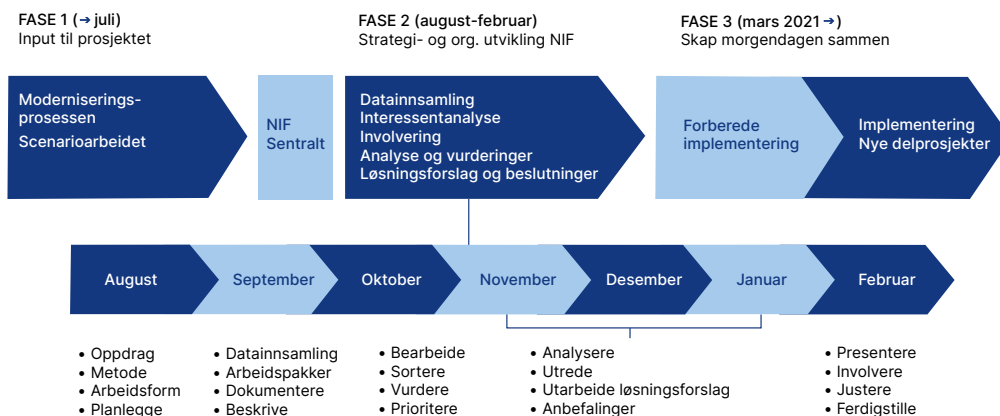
FASE 1 (→ juli)
Input til prosjektet

FASE 2 (august-februar)
Strategi- og org. utvikling NIF

FASE 3 (mars 2021 →)
Skap morgendagen sammen

Moderniseringsprosessen
Scenarioarbeidet

NIF Sentralt

Datainnsamling
Interessentanalyse
Involvering
Analyse og vurderinger
Løsningsforslag og beslutninger

Forberede implementering

Implementering
Nye delprosjekter

August
September
Oktober
November
Desember
Januar
Februar

• Oppdrag
• Metode
• Arbeidsform
• Planlegge

• Datainnsamling
• Arbeidspakker
• Dokumentere
• Beskrive

• Bearbeide
• Sortere
• Vurdere
• Prioritere

• Analysere
• Utrede
• Utarbeide løsningsforslag
• Anbefalinger

• Presentere
• Involvere
• Justere
• Ferdigstille